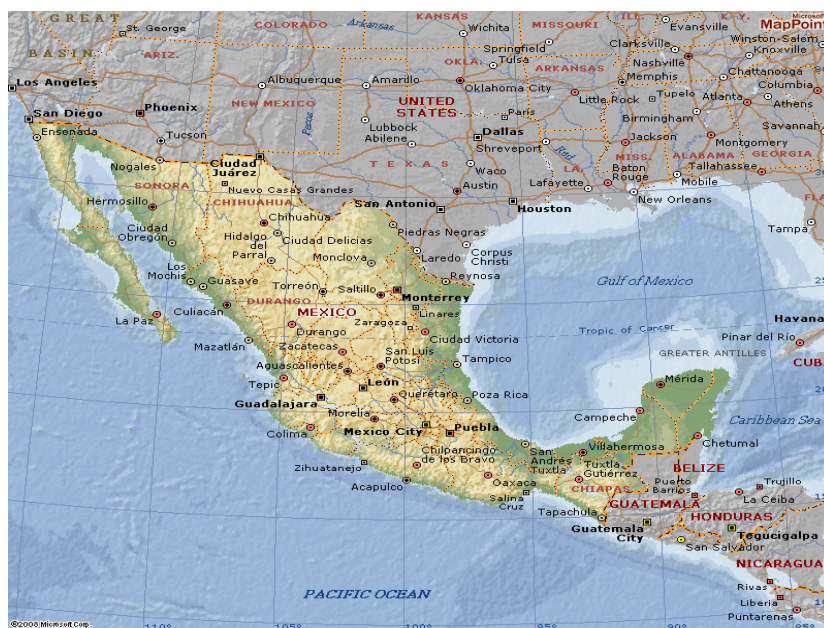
GREAT BASIN
St. George
COLORADO
Arkansas
KANSAS
Wichita
MISSOURI
ILL.
KY.
Evansville
MapPoint
ARIZ.
Springfield
Tulsa
OKLA.
ARKANSAS
Clarksville
Nashville
Winston-Salem
Knoxville
Los Angeles
Albuquerque
Amarillo
Oklahoma City
Memphis
Chattanooga
Columbia
San Diego
Phoenix
NEW MEXICO
UNITED STATES
Paris
Little Rock
Tupelo
Atlanta
Athens
Ensenada
Tucson
Pecos
Lubbock
Abilene
Dallas
Shreveport
Birmingham
Savannah
Jackson
Montgomery
MISS.
ALABAMA
GEORGIA
Nogales
Ciudad Juárez
TEXAS
Waco
Baton Rouge
Tallahassee
SONORA
Austin
Lafayette
Mobile
Hermosillo
CHIHUAHUA
Nuevo Casas Grandes
San Antonio
Houston
New Orleans
Chihuahua
Ciudad Obregón
Hidalgo del Parral
Ciudad Delicias
Piedras Negras
Tampa
Monclova
Laredo
Corpus Christi
Los Mochis
Guasave
Torreón
Saltillo
Reynosa
Gulf of Mexico
Monterrey
DURANGO
La Paz
Culiacán
MEXICO
Linares
Havana
Durango
Zaragoza
Ciudad Victoria
Tropic of Cancer
Pinar del Río
Mazatlán
Zacatecas
San Luis Potosí
Tampico
GREATER ANTILLES
CUBA
Aguascalientes
Tepic
León
Mérida
Guadalajara
Querétaro
Poza Rica
Campeche
Caribbean Sea
Morelia
Colima
Mexico City
Puebla
Villahermosa
Chetumal
Chilpancingo de los Bravo
San Andrés Tuxtla
Tuxtla Gutiérrez
BELIZE
Zihuatanejo
Oaxaca
Puerto Barrios
Trujillo
Acapulco
CHIAPAS
La Ceiba
Salina Cruz
GUATEMALA
HONDURAS
Tapachula
Guatemala City
Tegucigalpa
San Salvador
NICARAGUA
PACIFIC OCEAN
Rivas
Liberia
Puntarenas
©2008 Microsoft Corp
110°
105°
100°
95°
90°
85°